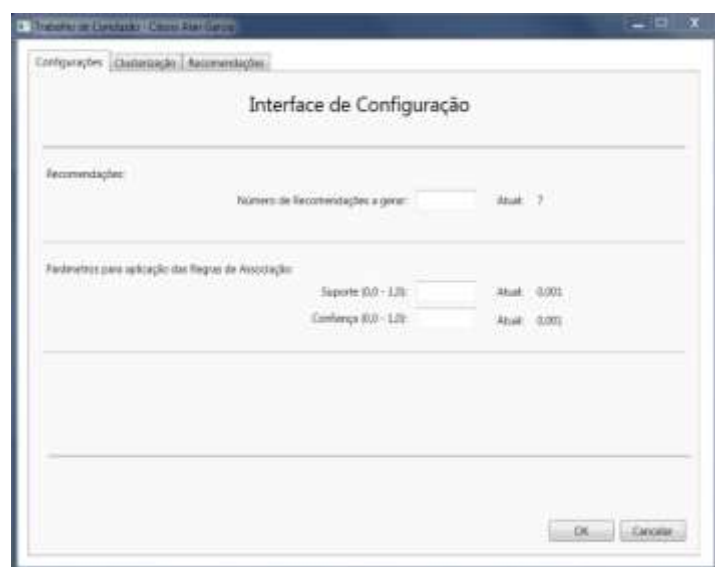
Trabalho de Conclusão - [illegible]

Configurações | Clusterização | Recomendações

Interface de Configuração

Recomendações:

Número de Recomendações a gerar: Atual: 7

Parâmetros para aplicação das Regras de Associação:

Suporte (0,0 - 1,0): Atual: 0,001

Confiança (0,0 - 1,0): Atual: 0,001

OK Cancelar